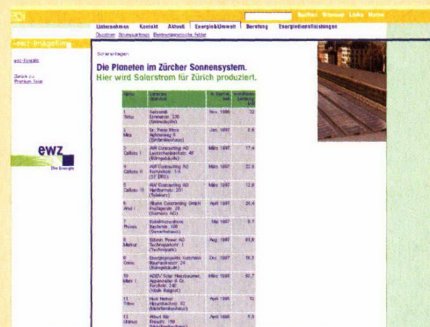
Suchen Sitemap Links Home

Unternehmen Kontakt Aktuell Energie&Umwelt Beratung Energiedienstleistungen

ewz.imagefilm

Zurück zur Themen-Seite

ewz

Die Planeten im Zürcher Sonnensystem.
Hier wird Solarstrom für Zürich produziert.

| Name | Standort / Adresse | In Betrieb seit | Leistung (kWp) |
|---|---|---|---|
| 1 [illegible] | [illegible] | Nov. 1996 | 10 |
| 2 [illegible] | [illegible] | Jan. 1997 | 5.6 |
| 3 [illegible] | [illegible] | März 1997 | 17.4 |
| 4 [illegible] | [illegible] | März 1997 | 22.0 |
| 5 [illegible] | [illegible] | März 1997 | 12.8 |
| 6 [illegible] | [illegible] | April 1997 | 26.4 |
| 7 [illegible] | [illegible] | Mai 1997 | 9.1 |
| 8 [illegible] | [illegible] | Aug. 1997 | 63.8 |
| 9 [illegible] | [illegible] | Okt. 1997 | 58.3 |
| 10 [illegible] | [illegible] | März 1998 | 60.7 |
| 11 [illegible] | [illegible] | April 1998 | 10 |
| 12 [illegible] | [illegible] | April 1998 | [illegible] |